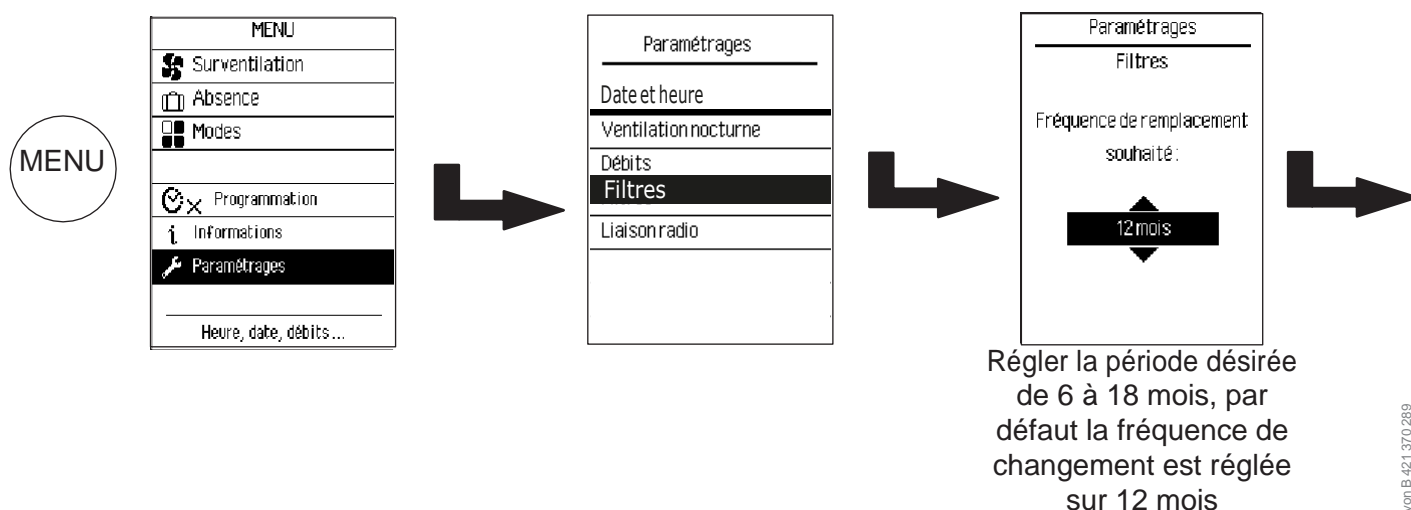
MENU

MENU
Surventilation
Absence
Modes
Programmation
Informations
Paramétrages
Heure, date, débits...

Paramétrages
Date et heure
Ventilation nocturne
Débits
Filtres
Liaison radio

Paramétrages
Filtres
Fréquence de remplacement souhaité :
12 mois

Régler la période désirée de 6 à 18 mois, par défaut la fréquence de changement est réglée sur 12 mois

von B 421 370 289